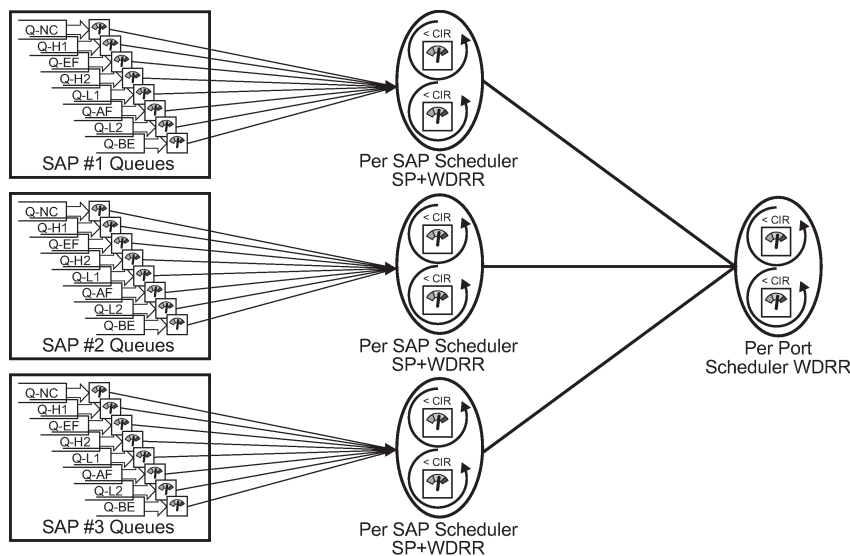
Q-NC
Q-H1
Q-EF
Q-H2
Q-L1
Q-AF
Q-L2
Q-BE
SAP #1 Queues

< CIR
< CIR
Per SAP Scheduler
SP+WDRR

Q-NC
Q-H1
Q-EF
Q-H2
Q-L1
Q-AF
Q-L2
Q-BE
SAP #2 Queues

< CIR
< CIR
Per SAP Scheduler
SP+WDRR

< CIR
< CIR
Per Port
Scheduler WDRR

Q-NC
Q-H1
Q-EF
Q-H2
Q-L1
Q-AF
Q-L2
Q-BE
SAP #3 Queues

< CIR
< CIR
Per SAP Scheduler
SP+WDRR